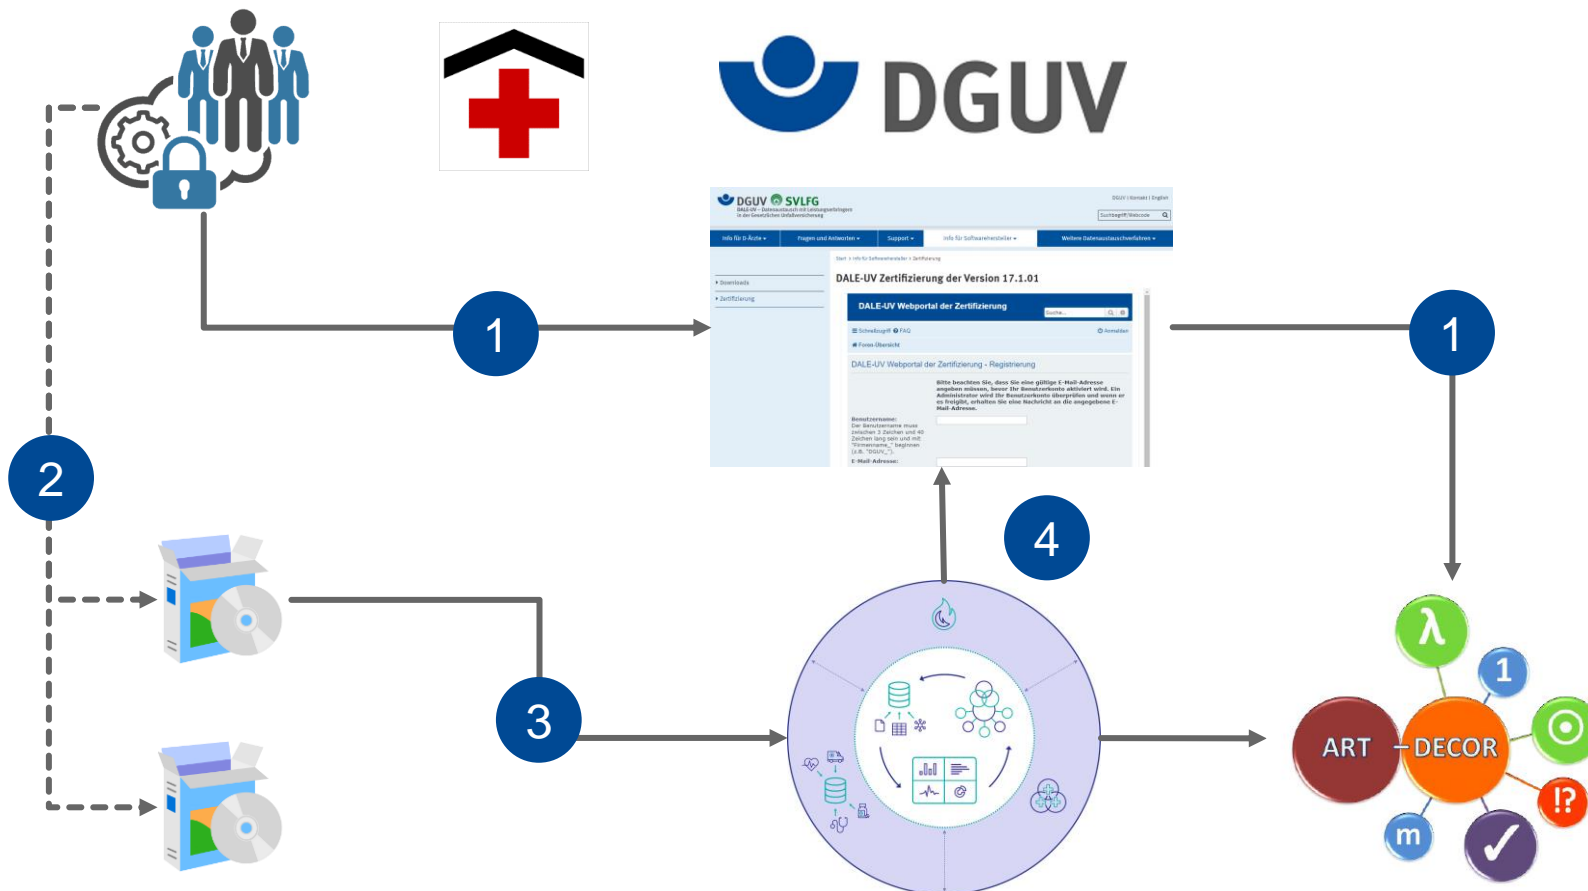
DGUV

DGUV SVLFG
DALE-UV – Datenaustausch mit Leistungserbringern in der Gesetzlichen Unfallversicherung

DGUV | Kontakt | English

Suchbegriff/Webcode

Info für D-Ärzte ▾ Fragen und Antworten ▾ Support ▾ Info für Softwarehersteller ▾ Weitere Datenaustauschverfahren ▾

Start > Info für Softwarehersteller > Zertifizierung

▸ Downloads
▸ Zertifizierung

DALE-UV Zertifizierung der Version 17.1.01

DALE-UV Webportal der Zertifizierung

Suche...

Schnellzugriff FAQ

Anmelden

Foren-Übersicht

DALE-UV Webportal der Zertifizierung - Registrierung

Bitte beachten Sie, dass Sie eine gültige E-Mail-Adresse angeben müssen, bevor Ihr Benutzerkonto aktiviert wird. Ein Administrator wird Ihr Benutzerkonto überprüfen und wenn er es freigibt, erhalten Sie eine Nachricht an die angegebene E-Mail-Adresse.

Benutzername:
Der Benutzername muss zwischen 3 Zeichen und 40 Zeichen lang sein und mit "Firmenname_" beginnen (z.B. "DGUV_").

E-Mail-Adresse:

1

1

2

3

4

λ

1

ART

DECOR

!?

m

✓